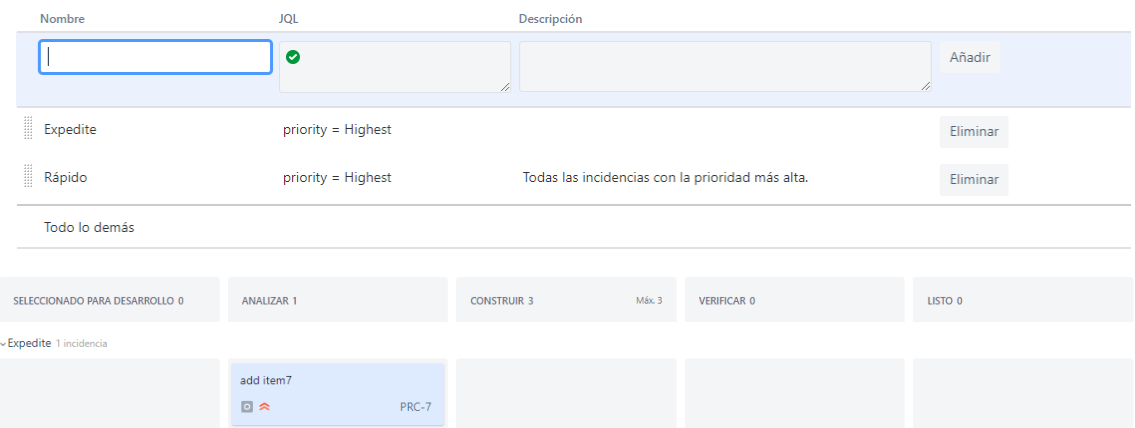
| Nombre | JQL | Descripción | |
|---|---|---|---|
| | | | Añadir |
| Expedite | priority = Highest | | Eliminar |
| Rápido | priority = Highest | Todas las incidencias con la prioridad más alta. | Eliminar |
| Todo lo demás | | | |

SELECCIONADO PARA DESARROLLO 0

ANALIZAR 1

CONSTRUIR 3 Máx. 3

VERIFICAR 0

LISTO 0

Expedite 1 incidencia

add item7

PRC-7